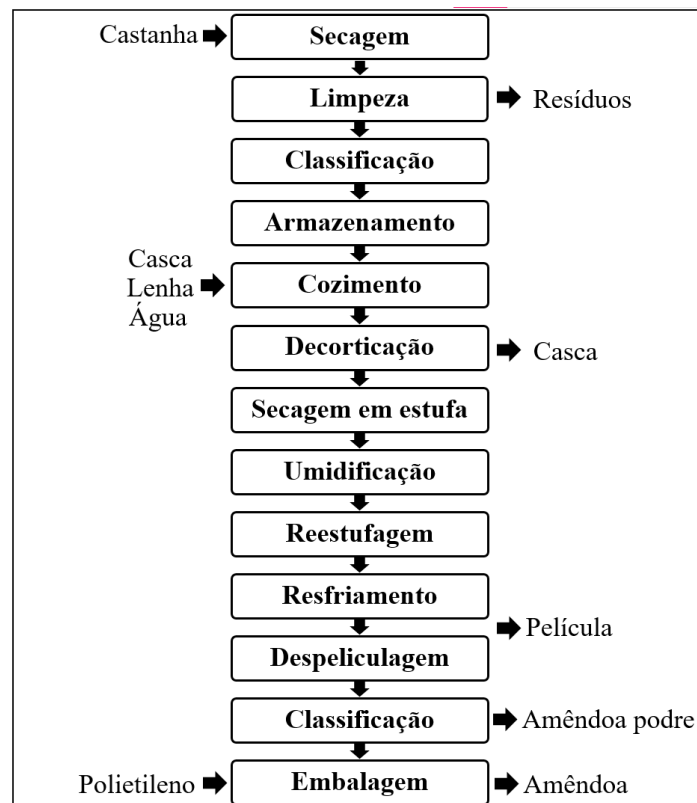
Castanha
Secagem
Limpeza
Resíduos
Classificação
Armazenamento
Casca
Lenha
Água
Cozimento
Decorticação
Casca
Secagem em estufa
Umidificação
Reestufagem
Resfriamento
Película
Despeliculagem
Classificação
Amêndoa podre
Polietileno
Embalagem
Amêndoa